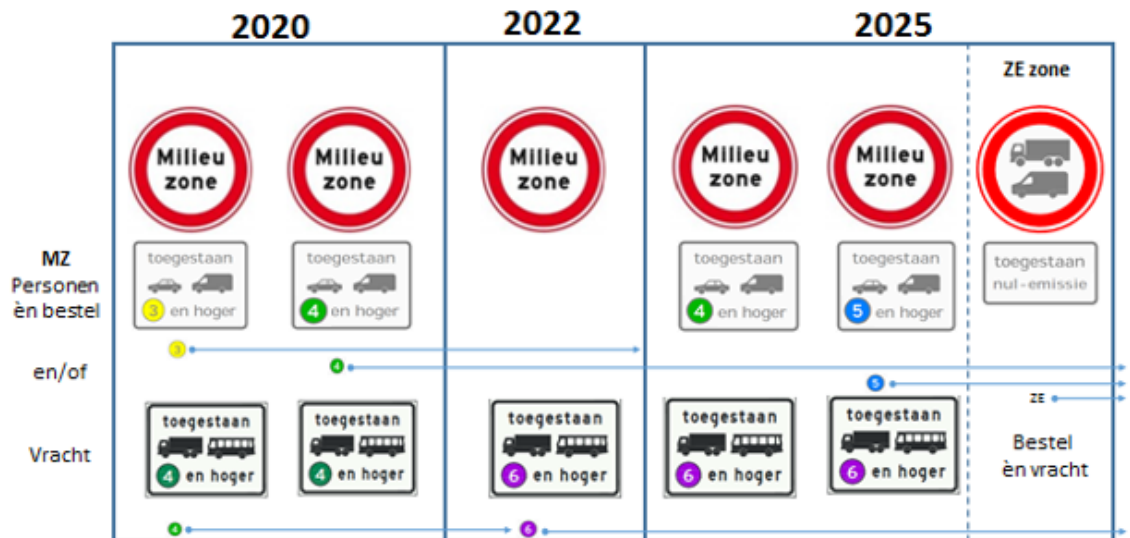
2020

2022

2025

ZE zone

Milieu zone

Milieu zone

Milieu zone

Milieu zone

Milieu zone

MZ
Personen èn bestel

toegestaan
3 en hoger

toegestaan
4 en hoger

toegestaan
4 en hoger

toegestaan
5 en hoger

toegestaan
nul-emissie

3

4

en/of

5

ZE

Vracht

toegestaan
4 en hoger

toegestaan
4 en hoger

toegestaan
6 en hoger

toegestaan
6 en hoger

toegestaan
6 en hoger

Bestel èn vracht

4

6